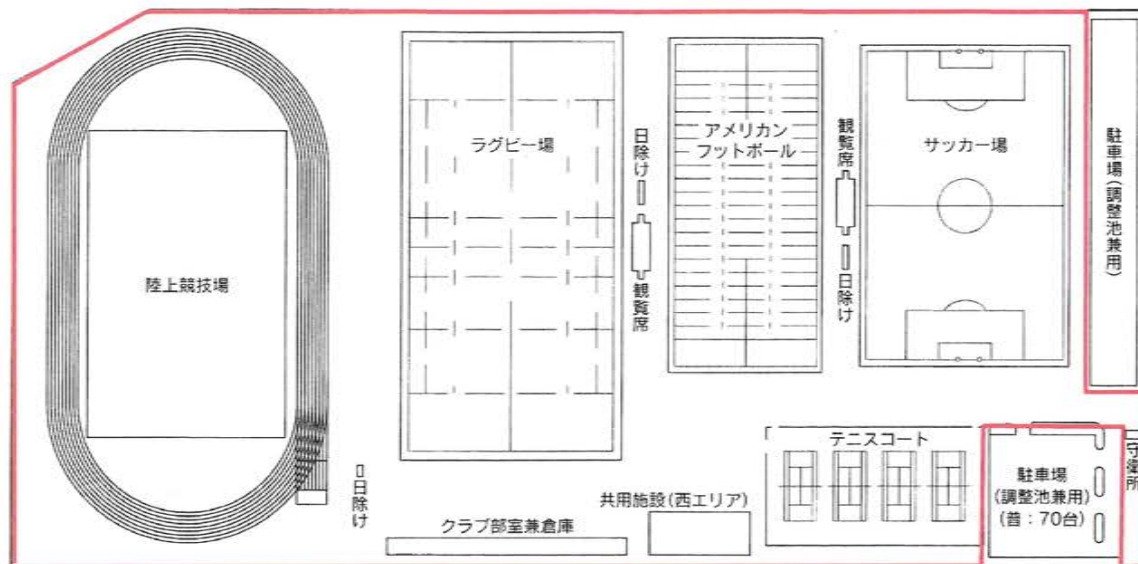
ラグビー場

日除け

観覧席

アメリカンフットボール

観覧席

日除け

サッカー場

駐車場（調整池兼用）

陸上競技場

テニスコート

守衛所

日除け

共用施設（西エリア）

クラブ部室兼倉庫

駐車場（調整池兼用）（普：70台）